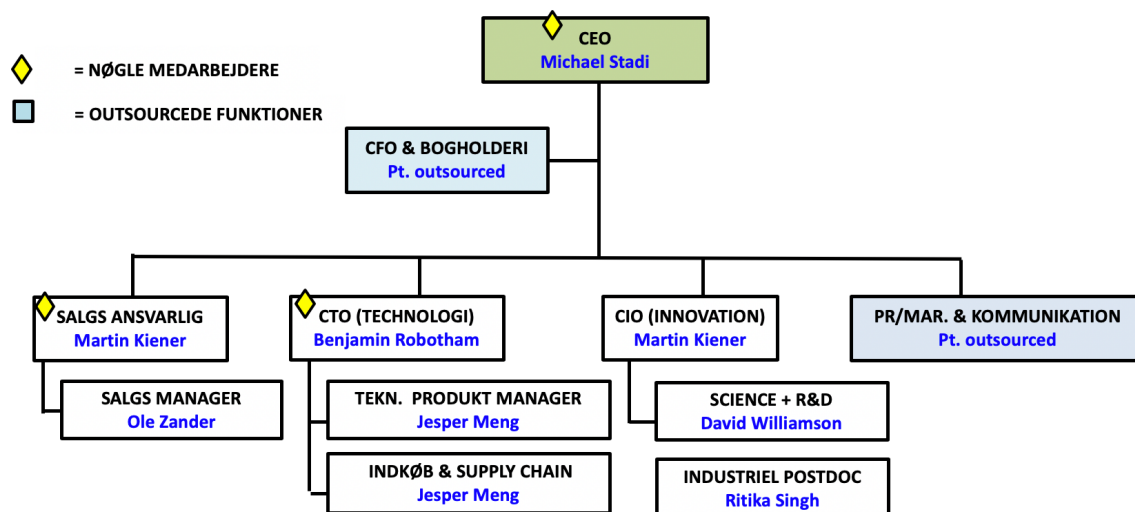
= NØGLE MEDARBEJDERE

= OUTSOURCEDE FUNKTIONER

CEO
Michael Stadi

CFO & BOGHOLDERI
Pt. outsourced

SALGS ANSVARLIG
Martin Kiener

SALGS MANAGER
Ole Zander

CTO (TECHNOLOGI)
Benjamin Robotham

TEKN. PRODUKT MANAGER
Jesper Meng

INDKØB & SUPPLY CHAIN
Jesper Meng

CIO (INNOVATION)
Martin Kiener

SCIENCE + R&D
David Williamson

INDUSTRIEL POSTDOC
Ritika Singh

PR/MAR. & KOMMUNIKATION
Pt. outsourced